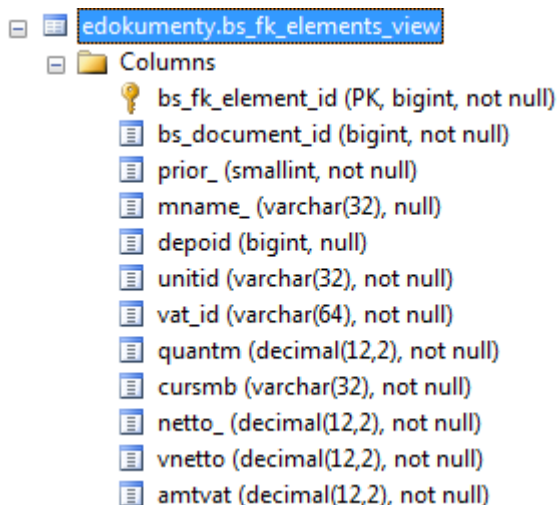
edokumenty.bs_fk_elements_view

Columns

bs_fk_element_id (PK, bigint, not null)

bs_document_id (bigint, not null)

prior_ (smallint, not null)

mname_ (varchar(32), null)

depoid (bigint, null)

unitid (varchar(32), not null)

vat_id (varchar(64), not null)

quantm (decimal(12,2), not null)

cursmb (varchar(32), not null)

netto_ (decimal(12,2), not null)

vnetto (decimal(12,2), not null)

amtvat (decimal(12,2), not null)